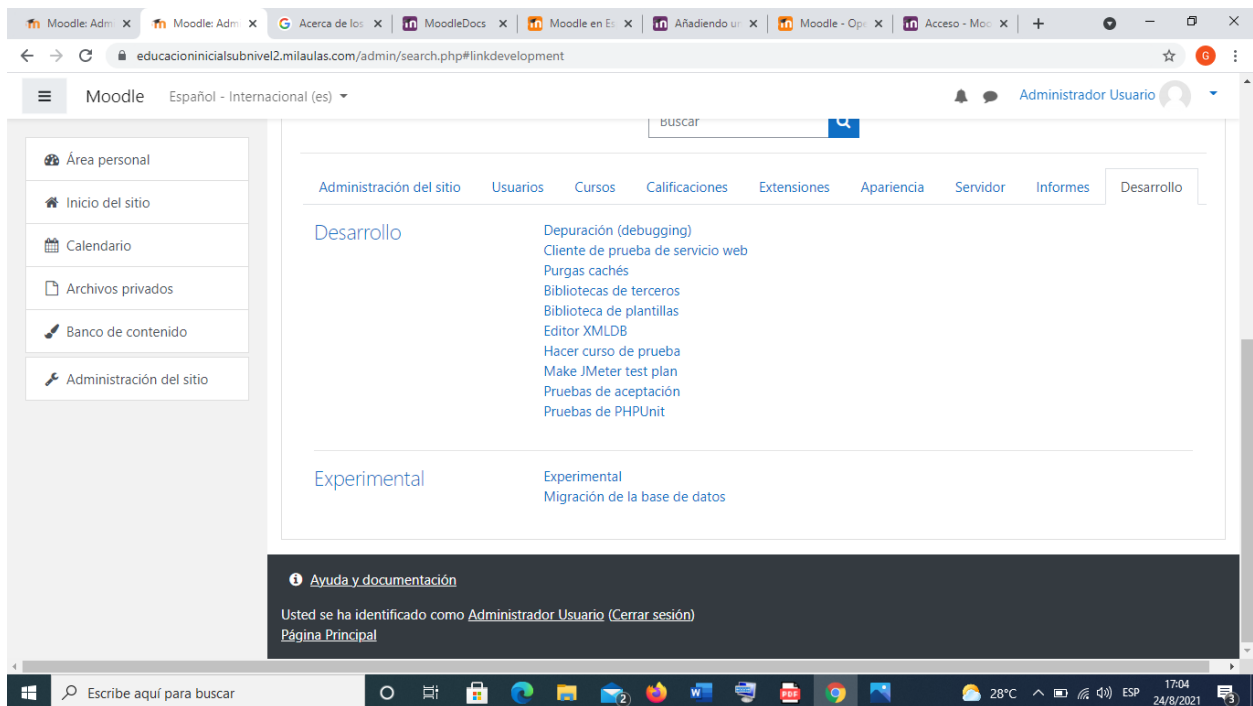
Moodle: Adm × | Moodle: Adm × | Acerca de los × | MoodleDocs × | Moodle en Es × | Añadiendo ur × | Moodle - Op × | Acceso - Moo × | +

educacioninicialsubnivel2.milaulas.com/admin/search.php#linkdevelopment

Moodle Español - Internacional (es) Administrador Usuario

Buscar

Área personal
Inicio del sitio
Calendario
Archivos privados
Banco de contenido
Administración del sitio

Administración del sitio | Usuarios | Cursos | Calificaciones | Extensiones | Apariencia | Servidor | Informes | Desarrollo

Desarrollo
Depuración (debugging)
Cliente de prueba de servicio web
Purgas cachés
Bibliotecas de terceros
Biblioteca de plantillas
Editor XMLDB
Hacer curso de prueba
Make JMeter test plan
Pruebas de aceptación
Pruebas de PHPUnit

Experimental
Experimental
Migración de la base de datos

Ayuda y documentación

Usted se ha identificado como Administrador Usuario (Cerrar sesión)
Página Principal

Escribe aquí para buscar
28°C ESP 17:04 24/8/2021